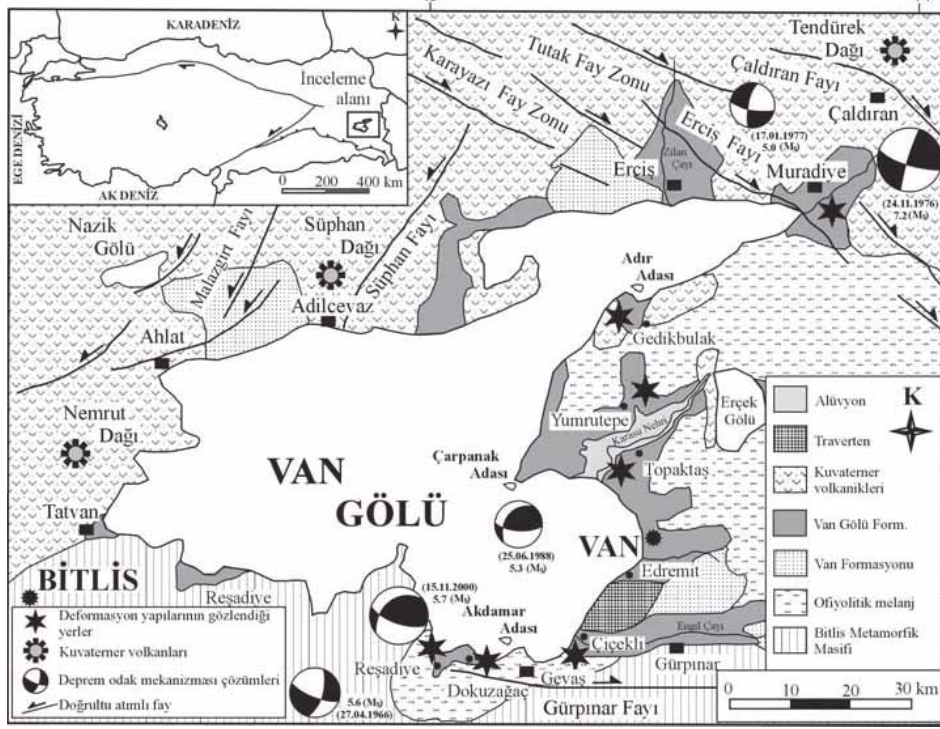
KARADENİZ
K
İnceleme alanı
EGE DENİZİ
AK DENİZ
0 200 400 km

Tendürek Dağı
Tutak Fay Zonu
Karayazı Fay Zonu
Çaldıran Fayı
Çaldıran
(17.01.1977) 5.0 (Ms)
Zilan Çayı
Erciş
Erciş Fayı
Muradiye
(24.11.1976) 7.2 (Ms)
Nazik Gölü
Malazgirt Fayı
Süphan Dağı
Süphan Fayı
Adilcevaz
Adır Adası
Ahlat
Gedikbulak
Nemrut Dağı
Yumrutepe
Karasu Nehri
Erçek Gölü
Çarpanak Adası
Topaktaş
VAN GÖLÜ
Tatvan
(25.06.1988) 5.3 (Ms)
VAN
BİTLİS
Reşadiye
(15.11.2000) 5.7 (Ms)
Edremit
Akdamar Adası
Engil Çayı
Çiçekli
Reşadiye
Gürpınar
5.6 (Ms) (27.04.1966)
Dokuzağaç
Gevaş
Gürpınar Fayı

Alüvyon
Traverten
Kuvaterner volkanikleri
Van Gölü Form.
Van Formasyonu
Ofiyolitik melanj
Bitlis Metamorfik Masifi
K

Deformasyon yapılarının gözlendiği yerler
Kuvaterner volkanları
Deprem odak mekanizması çözümleri
Doğrultu atımlı fay

0 10 20 30 km